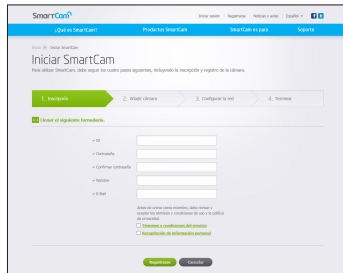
SmartCam

Iniciar sesión | Registrarse | Noticias y avisos | Español

¿Qué es SmartCam? | Productos SmartCam | SmartCam en casa | Soporte

Inicio > Iniciar SmartCam

Iniciar SmartCam

Para utilizar SmartCam, debe seguir los cuatro pasos siguientes, incluyendo la inscripción y registro de la cámara.

1. Inscripción | 2. Añadir cámara | 3. Configurar la red | 4. Terminar

Llenar el siguiente formulario.

• ID

• Contraseña

• Confirmar contraseña

• Nombre

• E-Mail

Antes de iniciar como miembro, debe revisar y aceptar los términos y condiciones de uso y la política de privacidad.

Términos y condiciones del servicio

Recopilación de información personal

Registrarse | Cancelar